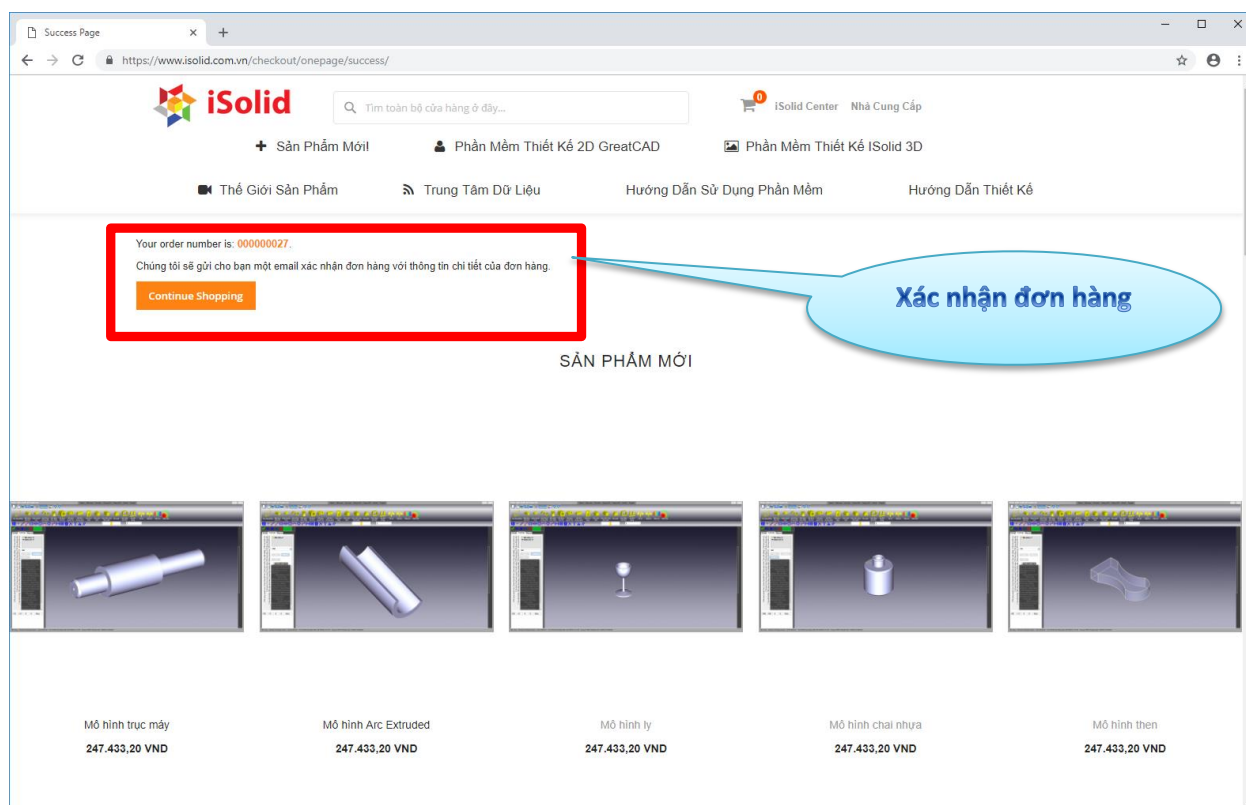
Success Page
https://www.isolid.com.vn/checkout/onepage/success/

iSolid

Tìm toàn bộ cửa hàng ở đây...

0
iSolid Center Nhà Cung Cấp

Sản Phẩm Mới!
Phần Mềm Thiết Kế 2D GreatCAD
Phần Mềm Thiết Kế ISolid 3D
Thế Giới Sản Phẩm
Trung Tâm Dữ Liệu
Hướng Dẫn Sử Dụng Phần Mềm
Hướng Dẫn Thiết Kế

Your order number is: 000000027.

Chúng tôi sẽ gửi cho bạn một email xác nhận đơn hàng với thông tin chi tiết của đơn hàng.

Continue Shopping

Xác nhận đơn hàng

SẢN PHẨM MỚI

Mô hình trục máy
247.433,20 VND

Mô hình Arc Extruded
247.433,20 VND

Mô hình ly
247.433,20 VND

Mô hình chai nhựa
247.433,20 VND

Mô hình then
247.433,20 VND